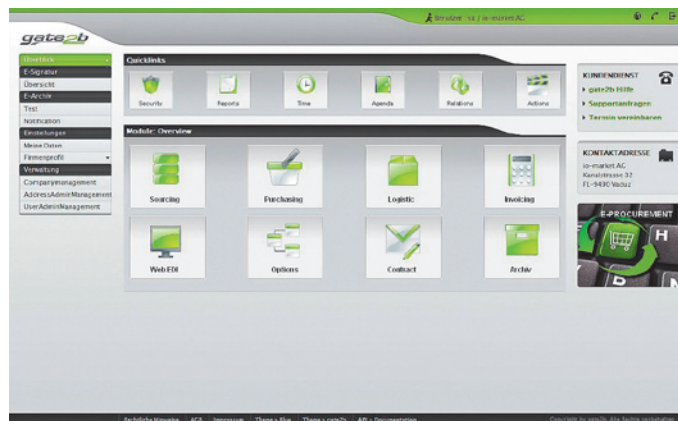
Benutzer: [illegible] / io-market AG

gate2b

Überblick
E-Signatur
Übersicht
E-Archiv
Test
Notification
Einstellungen
Meine Daten
Firmenprofil
Verwaltung
Companymanagement
AddressAdminManagement
UserAdminManagement

Quicklinks
Security
Reports
Time
Agenda
Relations
Actions

Module: Overview
Sourcing
Purchasing
Logistic
Invoicing
Web EDI
Options
Contract
Archiv

KUNDENDIENST
gate2b Hilfe
Supportanfragen
Termin vereinbaren

KONTAKTADRESSE
io-market AG
Kanalstrasse 32
FL-9490 Vaduz

E-PROCUREMENT

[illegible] | AGB | Impressum | Theme » Blue | Theme » gate2b | API » Documentation

Copyright by gate2b. Alle Rechte vorbehalten